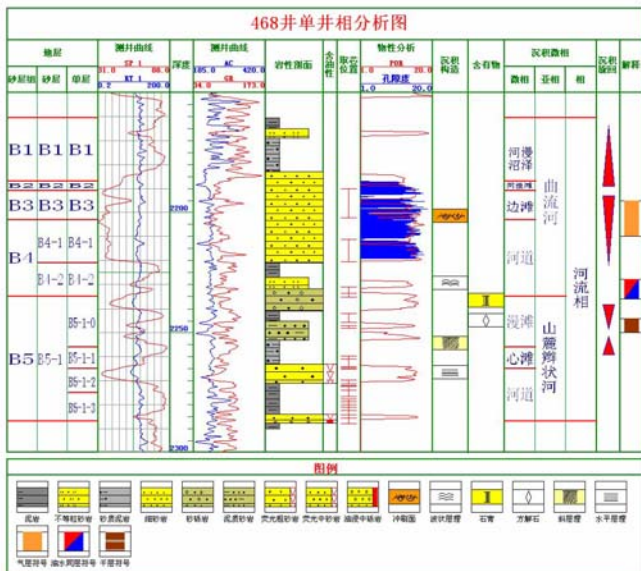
468井单井相分析图

| 地层 | | | 测井曲线 | 深度 | 测井曲线 | 岩性剖面 | 含油性 | 取芯位置 | 物性分析 | 沉积构造 | 含有物 | 沉积微相 | | | 沉积旋回 | 解释 |
|---|---|---|---|---|---|---|---|---|---|---|---|---|---|---|---|---|
| 砂层组 | 砂层 | 单层 | SP / RT | | AC / GR | | | | POR 孔隙度 | | | 微相 | 亚相 | 相 | | |

SP 31.0 88.0
RT 0.2 200.0
AC 185.0 420.0
GR 34.0 173.0
POR 1.0 20.0
孔隙度 1.0 20.0

B1 B1 B1
B2 B2 B2
B3 B3 B3
B4 B4-1 B4-1
B4-2 B4-2
B5 B5-1 B5-1-0
B5-1-1
B5-1-2
B5-1-3

2200
2250
2300

河漫沼泽
河漫滩
边滩
河道
漫滩
心滩
河道
曲流河
山麓辫状河
河流相

图例
泥岩 不等粒砂岩 泥质粉砂岩 细砂岩 粉砂岩 泥质粉砂岩 荧光粉砂岩 荧光中砂岩 油浸中砂岩 冲刷面 波状层理 石膏 方解石 斜层理 水平层理
气层符号 油水同层符号 干层符号